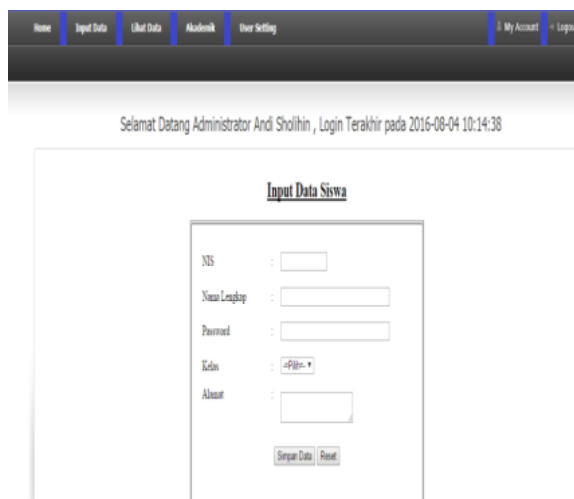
Home Input Data Lihat Data Akademik User Setting

My Account Logou

Selamat Datang Administrator Andi Sholihin , Login Terakhir pada 2016-08-04 10:14:38

Input Data Siswa

NIS :

Nama Lengkap :

Password :

Kelas : =Pilih= ▾

Alamat :

Simpan Data Reset